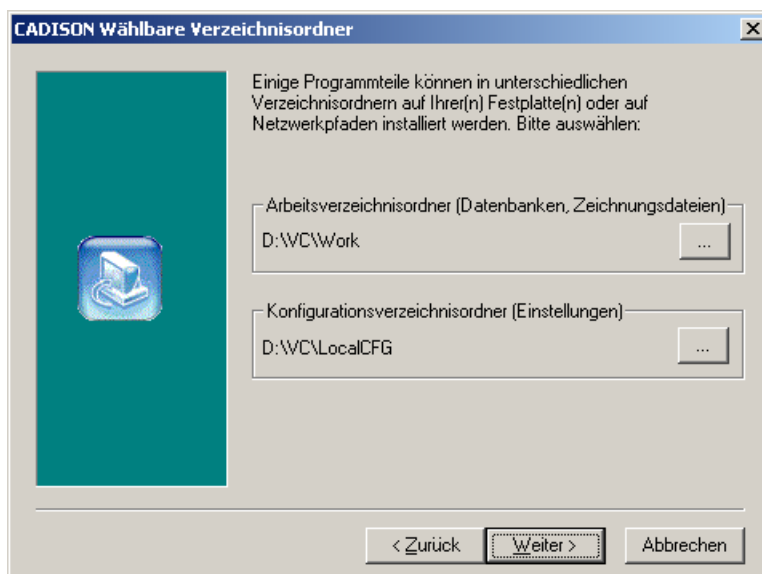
CADISON Wählbare Verzeichnisordner

×

Einige Programmteile können in unterschiedlichen Verzeichnisordnern auf Ihrer(n) Festplatte(n) oder auf Netzwerkpfaden installiert werden. Bitte auswählen:

Arbeitsverzeichnisordner (Datenbanken, Zeichnungsdateien)

D:\VC\Work

...

Konfigurationsverzeichnisordner (Einstellungen)

D:\VC\LocalCFG

...

< Zurück

Weiter >

Abbrechen